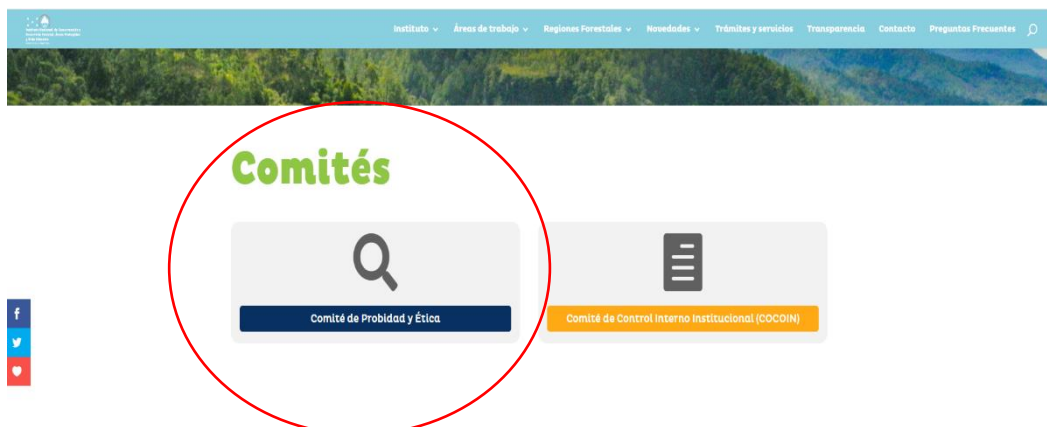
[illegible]

Instituto ⌄ Áreas de trabajo ⌄ Regiones Forestales ⌄ Novedades ⌄ Trámites y servicios Transparencia Contacto Preguntas Frecuentes

Comités

Comité de Probidad y Ética

Comité de Control Interno Institucional (COCOIN)